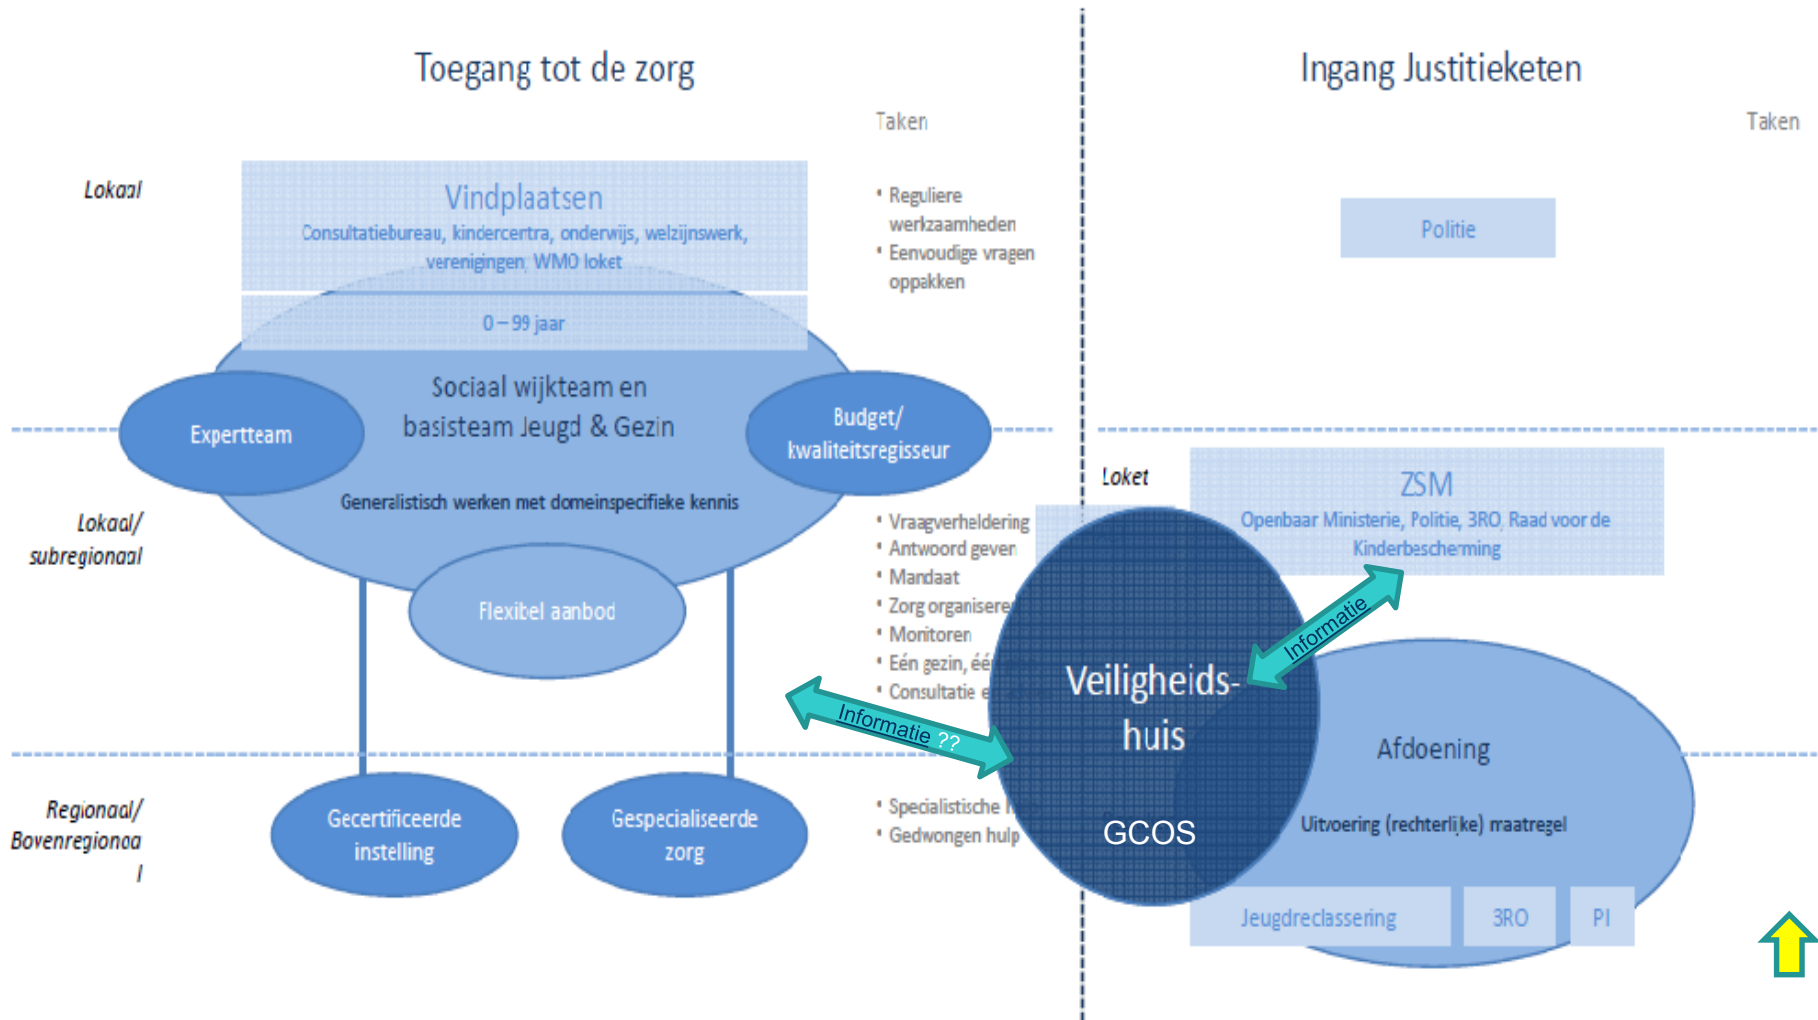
Toegang tot de zorg

Ingang Justitieketen

Taken

Taken

Lokaal

Vindplaatsen
Consultatiebureau, kindercentra, onderwijs, welzijnswerk, verenigingen, WMO loket

0 – 99 jaar

• Reguliere werkzaamheden
• Eenvoudige vragen oppakken

Politie

Sociaal wijkteam en basisteam Jeugd & Gezin

Expertteam

Budget/ kwaliteitsregisseur

Generalistisch werken met domeinspecifieke kennis

Lokaal/ subregionaal

Loket

ZSM
Openbaar Ministerie, Politie, 3RO, Raad voor de Kinderbescherming

• Vraagverheldering
• Antwoord geven
• Mandaat
• Zorg organisere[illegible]
• Monitoren
• Eén gezin, éé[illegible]
• Consultatie e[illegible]

Flexibel aanbod

Informatie

Informatie ??

Veiligheids-huis

GCOS

Afdoening

Uitvoering (rechterlijke) maatregel

Regionaal/ Bovenregionaal

Gecertificeerde instelling

Gespecialiseerde zorg

• Specialistische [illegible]
• Gedwongen hulp

Jeugdreclassering

3RO

PI